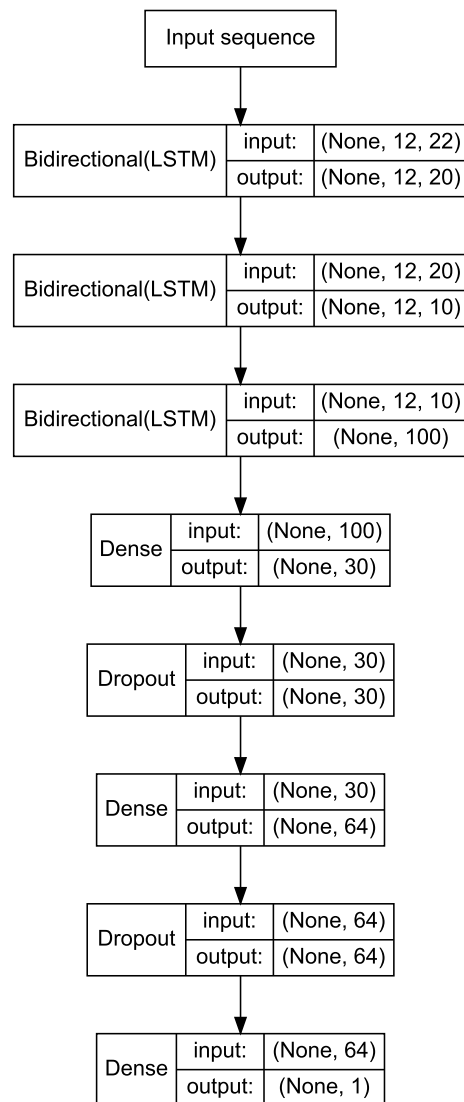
Input sequence

Bidirectional(LSTM)
input: (None, 12, 22)
output: (None, 12, 20)

Bidirectional(LSTM)
input: (None, 12, 20)
output: (None, 12, 10)

Bidirectional(LSTM)
input: (None, 12, 10)
output: (None, 100)

Dense
input: (None, 100)
output: (None, 30)

Dropout
input: (None, 30)
output: (None, 30)

Dense
input: (None, 30)
output: (None, 64)

Dropout
input: (None, 64)
output: (None, 64)

Dense
input: (None, 64)
output: (None, 1)